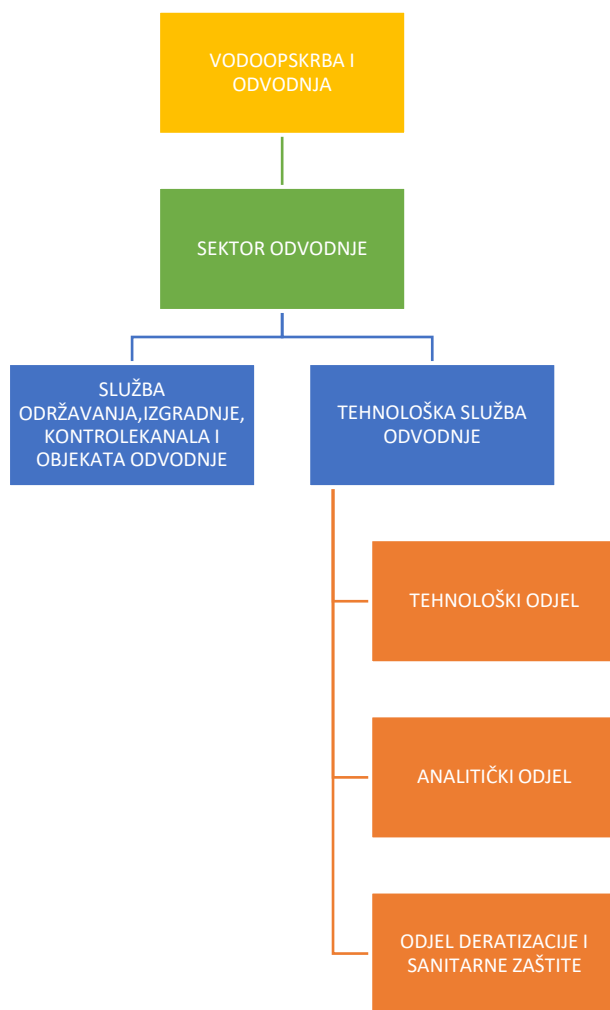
VODOOPSKRBA I ODVODNJA

SEKTOR ODVODNJE

SLUŽBA ODRŽAVANJA,IZGRADNJE, KONTROLEKANALA I OBJEKATA ODVODNJE

TEHNOLOŠKA SLUŽBA ODVODNJE

TEHNOLOŠKI ODJEL

ANALITIČKI ODJEL

ODJEL DERATIZACIJE I SANITARNE ZAŠTITE